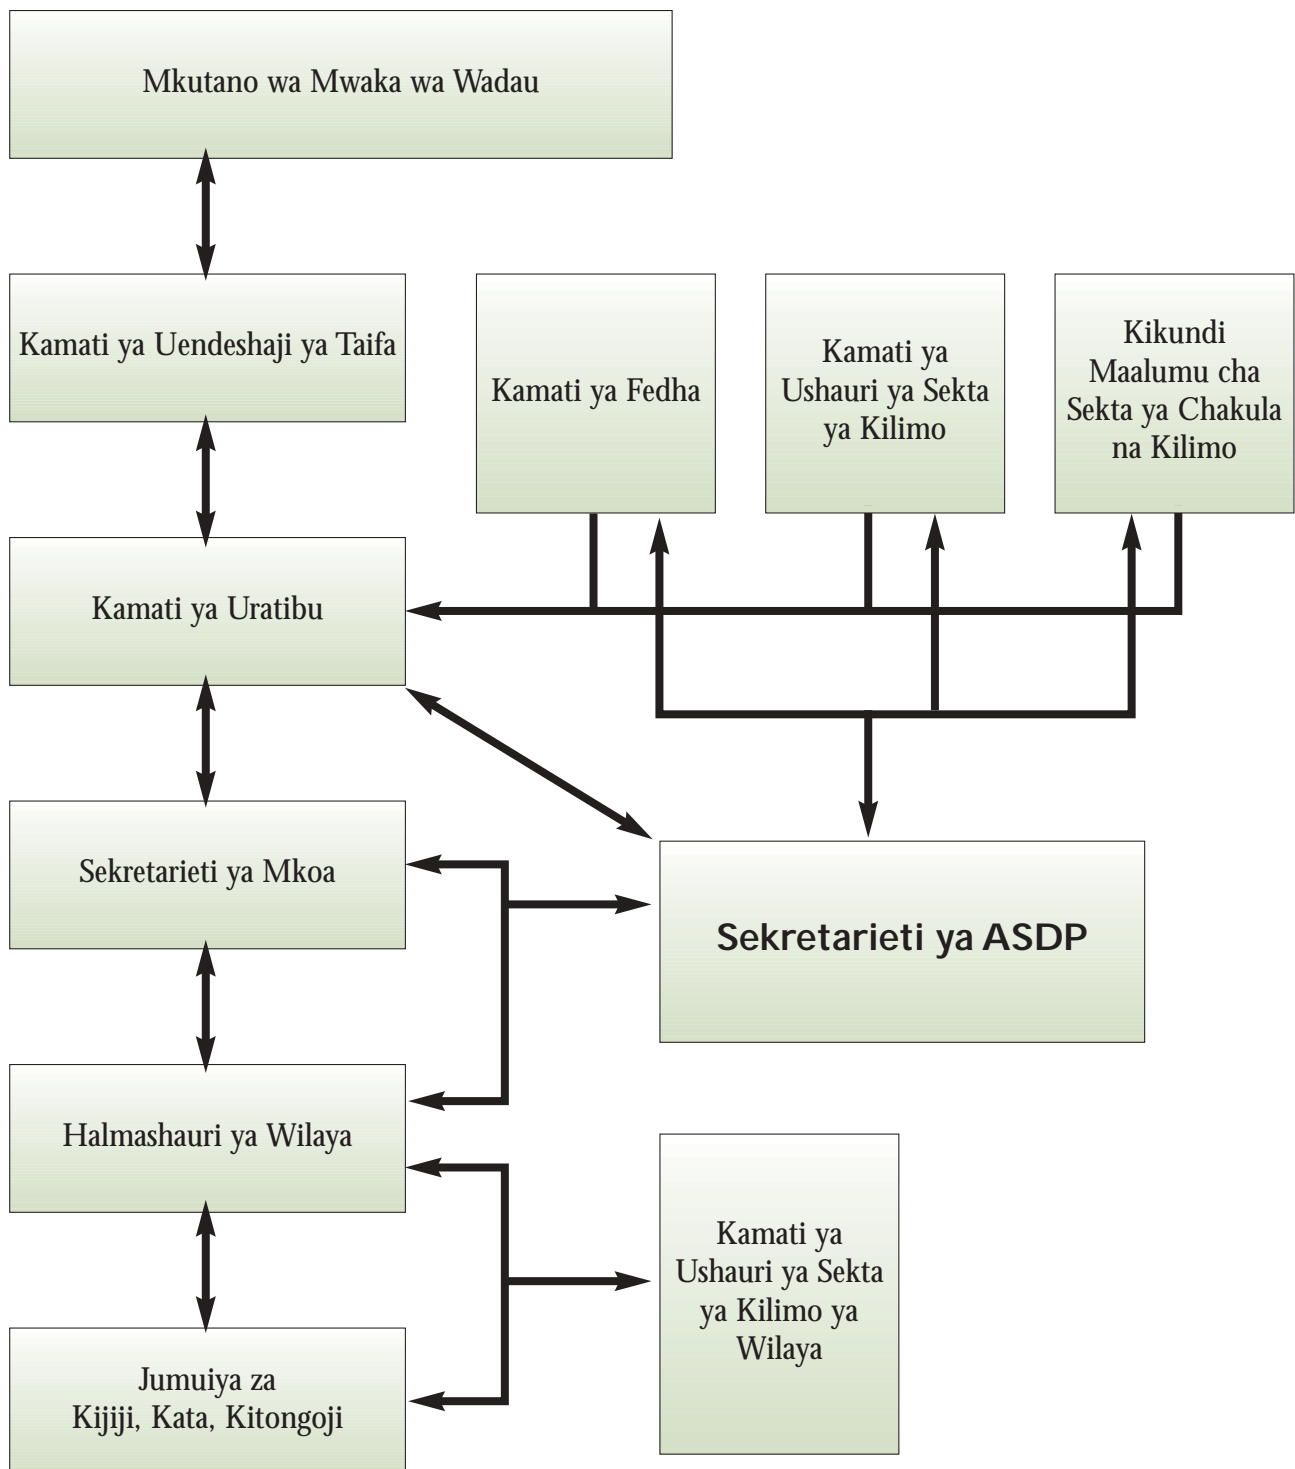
Mkutano wa Mwaka wa Wadau

Kamati ya Uendeshaji ya Taifa

Kamati ya Fedha

Kamati ya Ushauri ya Sekta ya Kilimo

Kikundi Maalumu cha Sekta ya Chakula na Kilimo

Kamati ya Uratibu

Sekretarieti ya Mkoa

Sekretarieti ya ASDP

Halmashauri ya Wilaya

Kamati ya Ushauri ya Sekta ya Kilimo ya Wilaya

Jumuiya za Kijiji, Kata, Kitongoji